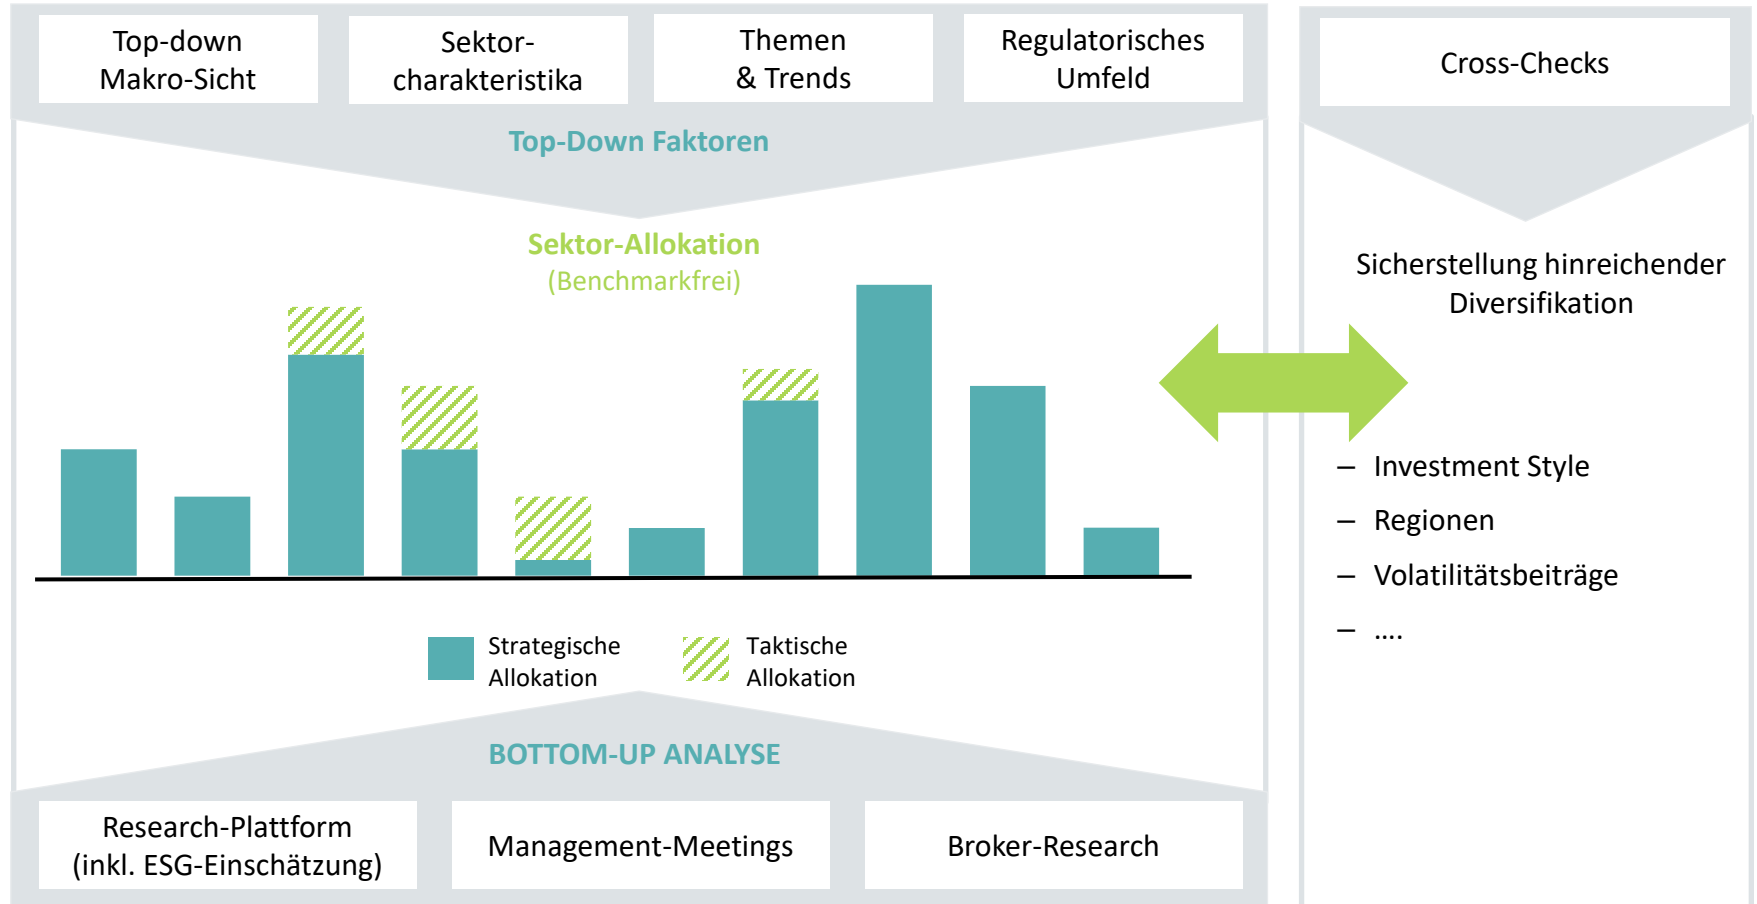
Top-down Makro-Sicht

Sektorcharakteristika

Themen & Trends

Regulatorisches Umfeld

Top-Down Faktoren

Sektor-Allokation
(Benchmarkfrei)

Strategische Allokation

Taktische Allokation

BOTTOM-UP ANALYSE

Research-Plattform (inkl. ESG-Einschätzung)

Management-Meetings

Broker-Research

Cross-Checks

Sicherstellung hinreichender Diversifikation

– Investment Style
– Regionen
– Volatilitätsbeiträge
– ....